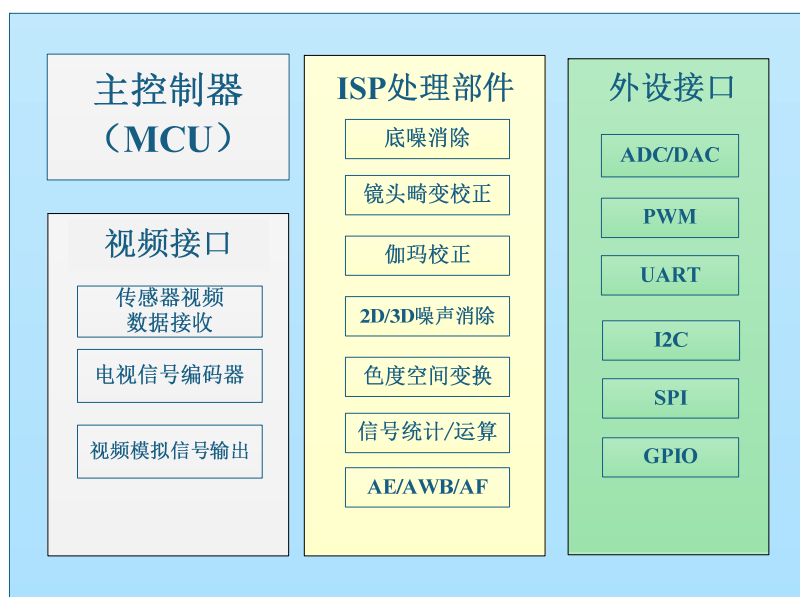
主控制器
（MCU）

视频接口

传感器视频数据接收

电视信号编码器

视频模拟信号输出

ISP处理部件

底噪消除

镜头畸变校正

伽玛校正

2D/3D噪声消除

色度空间变换

信号统计/运算

AE/AWB/AF

外设接口

ADC/DAC

PWM

UART

I2C

SPI

GPIO